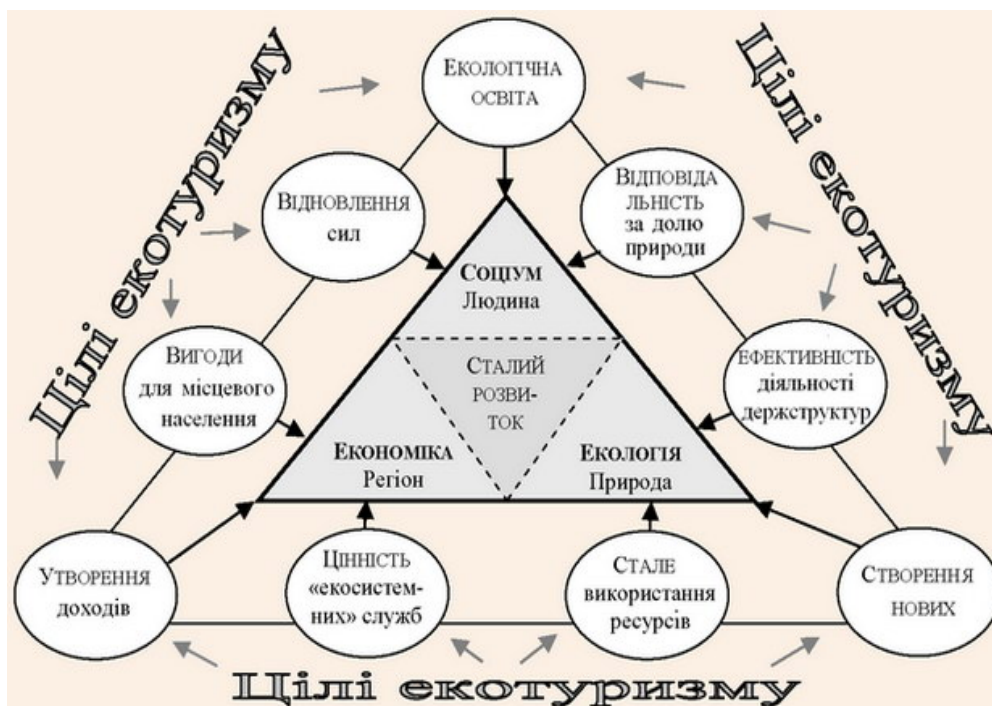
Цілі екотуризму

Екологічна освіта

Цілі екотуризму

Відновлення сил

Відповідальність за долю природи

Соціум
Людина

Вигоди для місцевого населення

Сталий розвиток

Ефективність діяльності держструктур

Економіка
Регіон

Екологія
Природа

Утворення доходів

Цінність «екосистемних» служб

Стале використання ресурсів

Створення нових

Цілі екотуризму